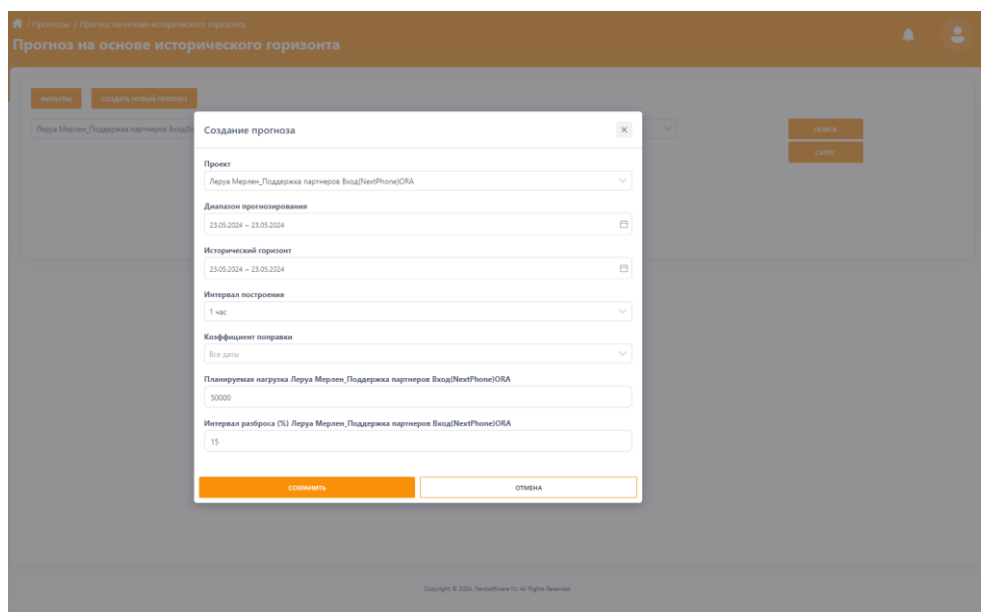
/ Прогнозы / Прогноз на основе исторического горизонта

Прогноз на основе исторического горизонта

ФИЛЬТРЫ

СОЗДАТЬ НОВЫЙ ПРОГНОЗ

Леруа Мерлен_Поддержка партнеров Вход(N

ПОИСК

СБРОС

Создание прогноза

Проект

Леруа Мерлен_Поддержка партнеров Вход(NextPhone)ORA

Диапазон прогнозирования

23.05.2024 – 23.05.2024

Исторический горизонт

23.05.2024 – 23.05.2024

Интервал построения

1 час

Коэффициент поправки

Все даты

Планируемая нагрузка Леруа Мерлен_Поддержка партнеров Вход(NextPhone)ORA

50000

Интервал разброса (%) Леруа Мерлен_Поддержка партнеров Вход(NextPhone)ORA

15

СОХРАНИТЬ

ОТМЕНА

Copyright © 2024. Nextsoftware llc. All Rights Reserved.